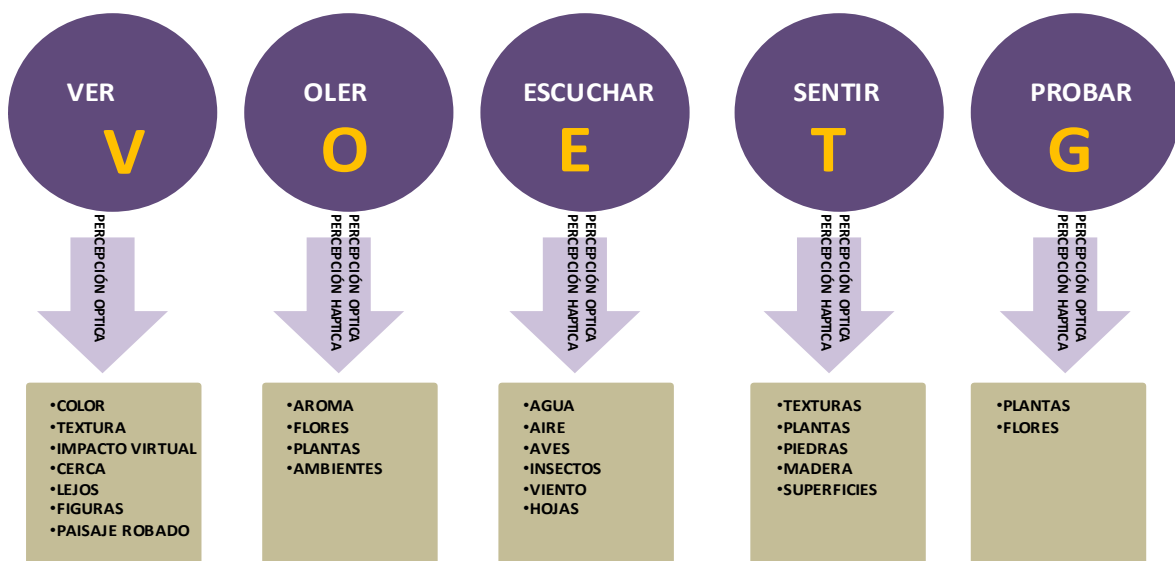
VER
V

OLER
O

ESCUCHAR
E

SENTIR
T

PROBAR
G

PERCEPCIÓN OPTICA

PERCEPCIÓN OPTICA
PERCEPCIÓN HAPTICA

PERCEPCIÓN OPTICA
PERCEPCIÓN HAPTICA

PERCEPCIÓN OPTICA
PERCEPCIÓN HAPTICA

PERCEPCIÓN OPTICA
PERCEPCIÓN HAPTICA

•COLOR
•TEXTURA
•IMPACTO VIRTUAL
•CERCA
•LEJOS
•FIGURAS
•PAISAJE ROBADO

•AROMA
•FLORES
•PLANTAS
•AMBIENTES

•AGUA
•AIRE
•AVES
•INSECTOS
•VIENTO
•HOJAS

•TEXTURAS
•PLANTAS
•PIEDRAS
•MADERA
•SUPERFICIES

•PLANTAS
•FLORES